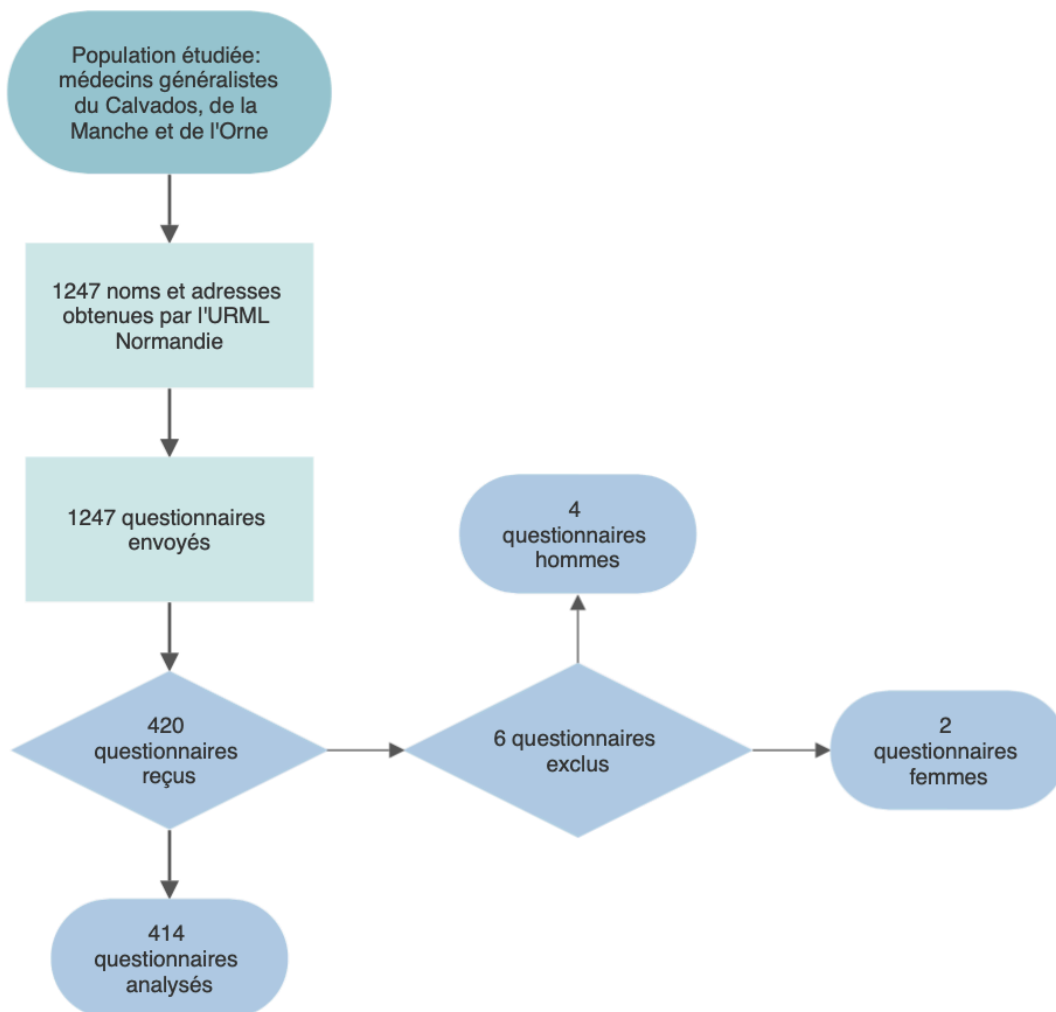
Population étudiée: médecins généralistes du Calvados, de la Manche et de l'Orne

1247 noms et adresses obtenues par l'URML Normandie

1247 questionnaires envoyés

420 questionnaires reçus

6 questionnaires exclus

4 questionnaires hommes

2 questionnaires femmes

414 questionnaires analysés